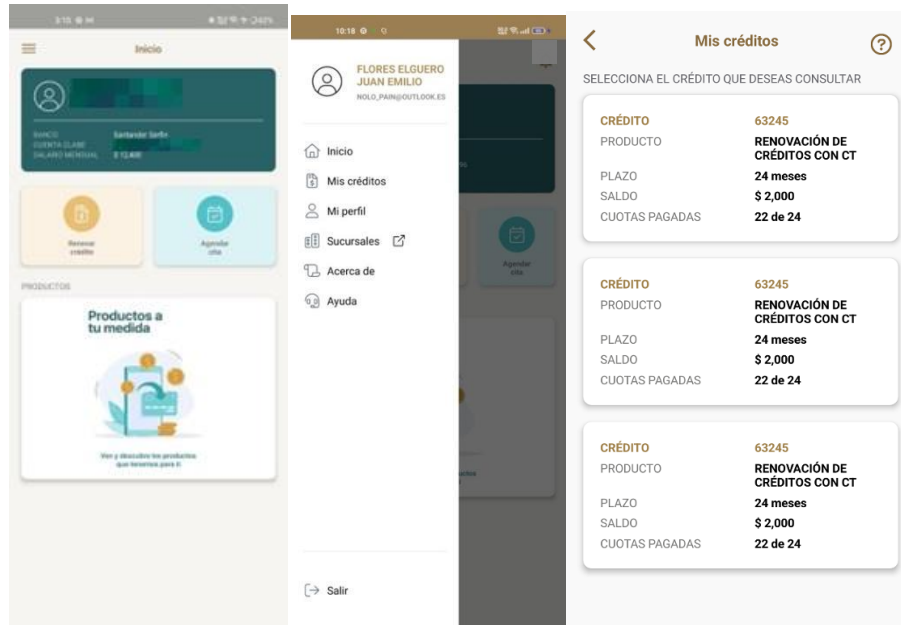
Inicio

BANCO Santander Serfin
CUENTA CLABE
SALARIO MENSUAL $ 12,400

Renovar crédito

Agendar cita

PRODUCTOS

Productos a tu medida

Ven y descubre los productos que tenemos para ti

10:18

FLORES ELGUERO JUAN EMILIO
NOLO_PAIN@OUTLOOK.ES

Inicio
Mis créditos
Mi perfil
Sucursales
Acerca de
Ayuda

Salir

Agendar cita

Mis créditos

SELECCIONA EL CRÉDITO QUE DESEAS CONSULTAR

| CRÉDITO | 63245 |
|---|---|
| PRODUCTO | RENOVACIÓN DE CRÉDITOS CON CT |
| PLAZO | 24 meses |
| SALDO | $ 2,000 |
| CUOTAS PAGADAS | 22 de 24 |

| CRÉDITO | 63245 |
|---|---|
| PRODUCTO | RENOVACIÓN DE CRÉDITOS CON CT |
| PLAZO | 24 meses |
| SALDO | $ 2,000 |
| CUOTAS PAGADAS | 22 de 24 |

| CRÉDITO | 63245 |
|---|---|
| PRODUCTO | RENOVACIÓN DE CRÉDITOS CON CT |
| PLAZO | 24 meses |
| SALDO | $ 2,000 |
| CUOTAS PAGADAS | 22 de 24 |